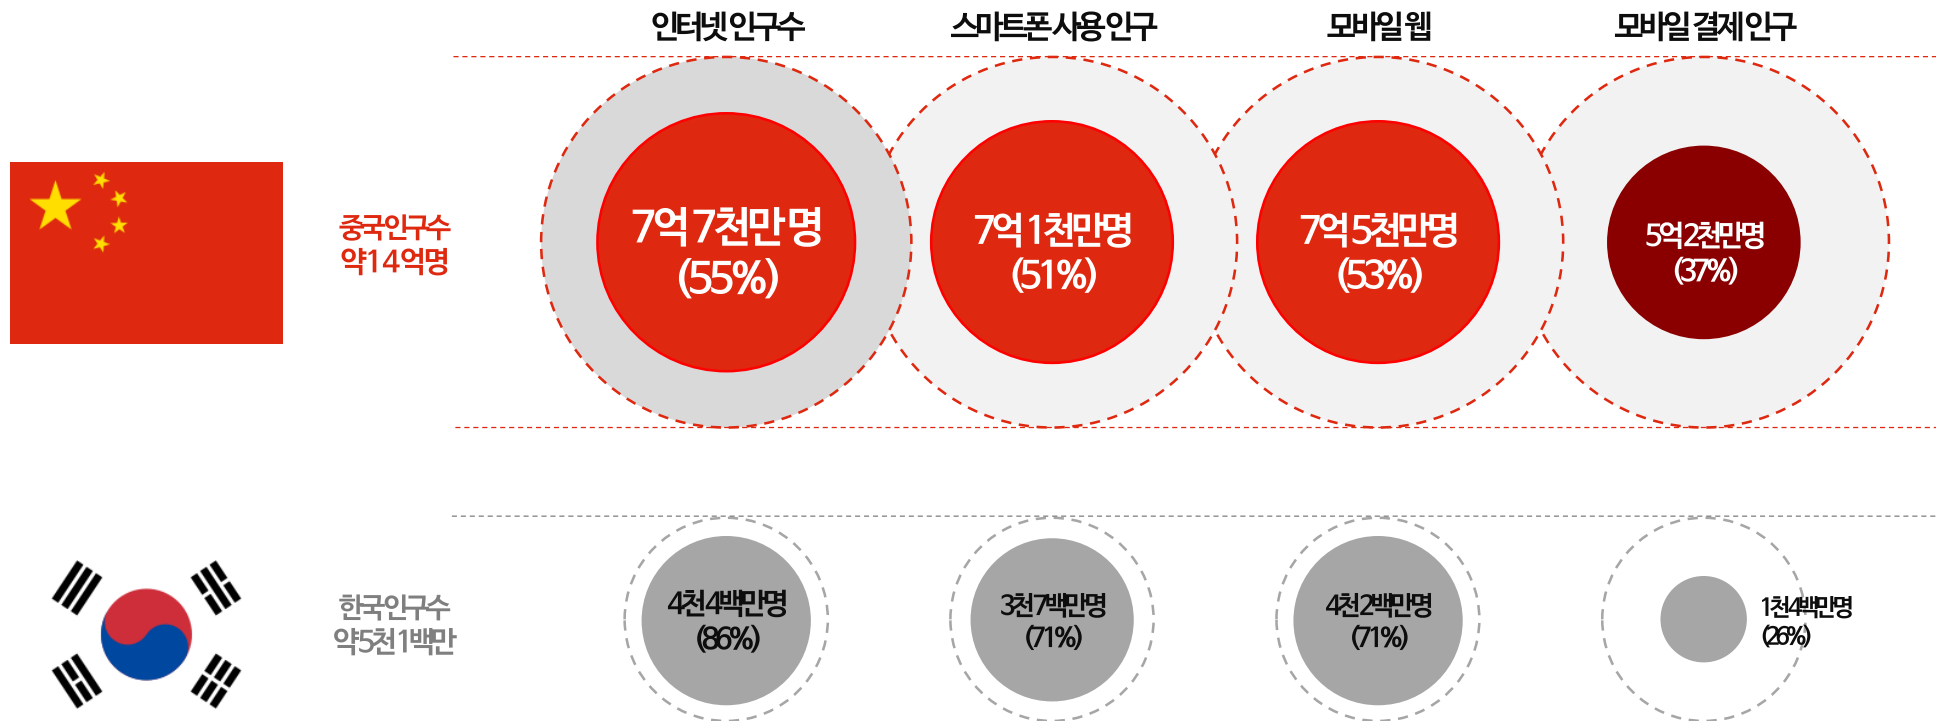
인터넷인구수

스마트폰사용인구

모바일웹

모바일 결제인구

중국인구수
약14억명

7억 7천만 명
(55%)

7억 1천만명
(51%)

7억 5천만명
(53%)

5억2천만명
(37%)

한국인구수
약5천1백만

4천4백만명
(86%)

3천7백만명
(71%)

4천2백만명
(71%)

1천4백만명
(26%)